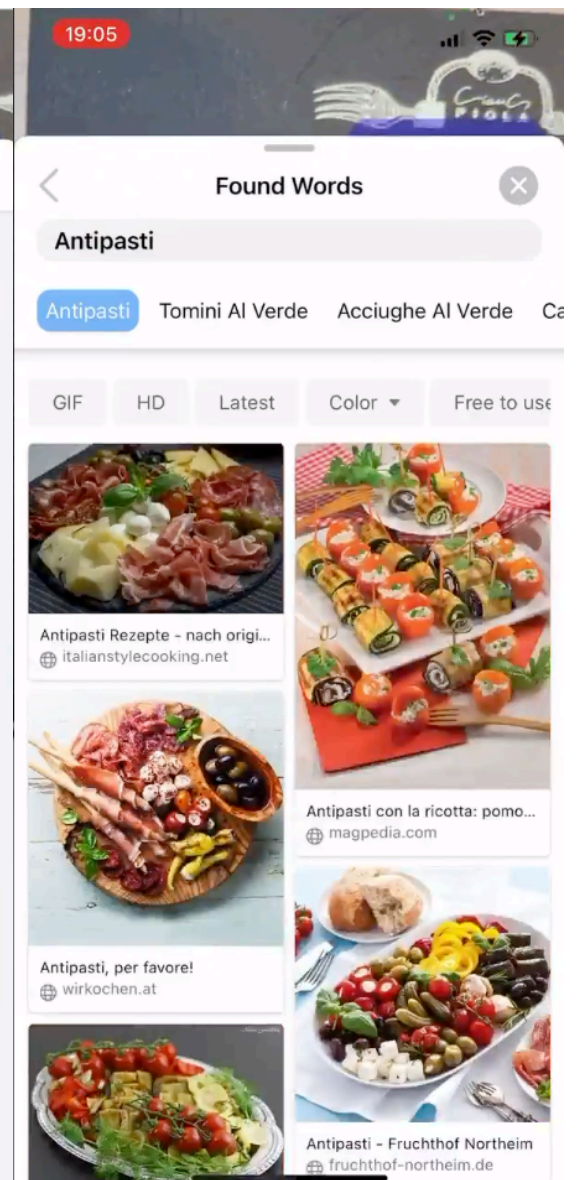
19:05

Found Words

Antipasti

Antipasti Tomini Al Verde Acciughe Al Verde Ca

GIF HD Latest Color Free to use

Antipasti Rezepte - nach origi...
italianstylecooking.net

Antipasti con la ricotta: pomo...
magpedia.com

Antipasti, per favore!
wirkochen.at

Antipasti - Fruchthof Northeim
fruchthof-northeim.de